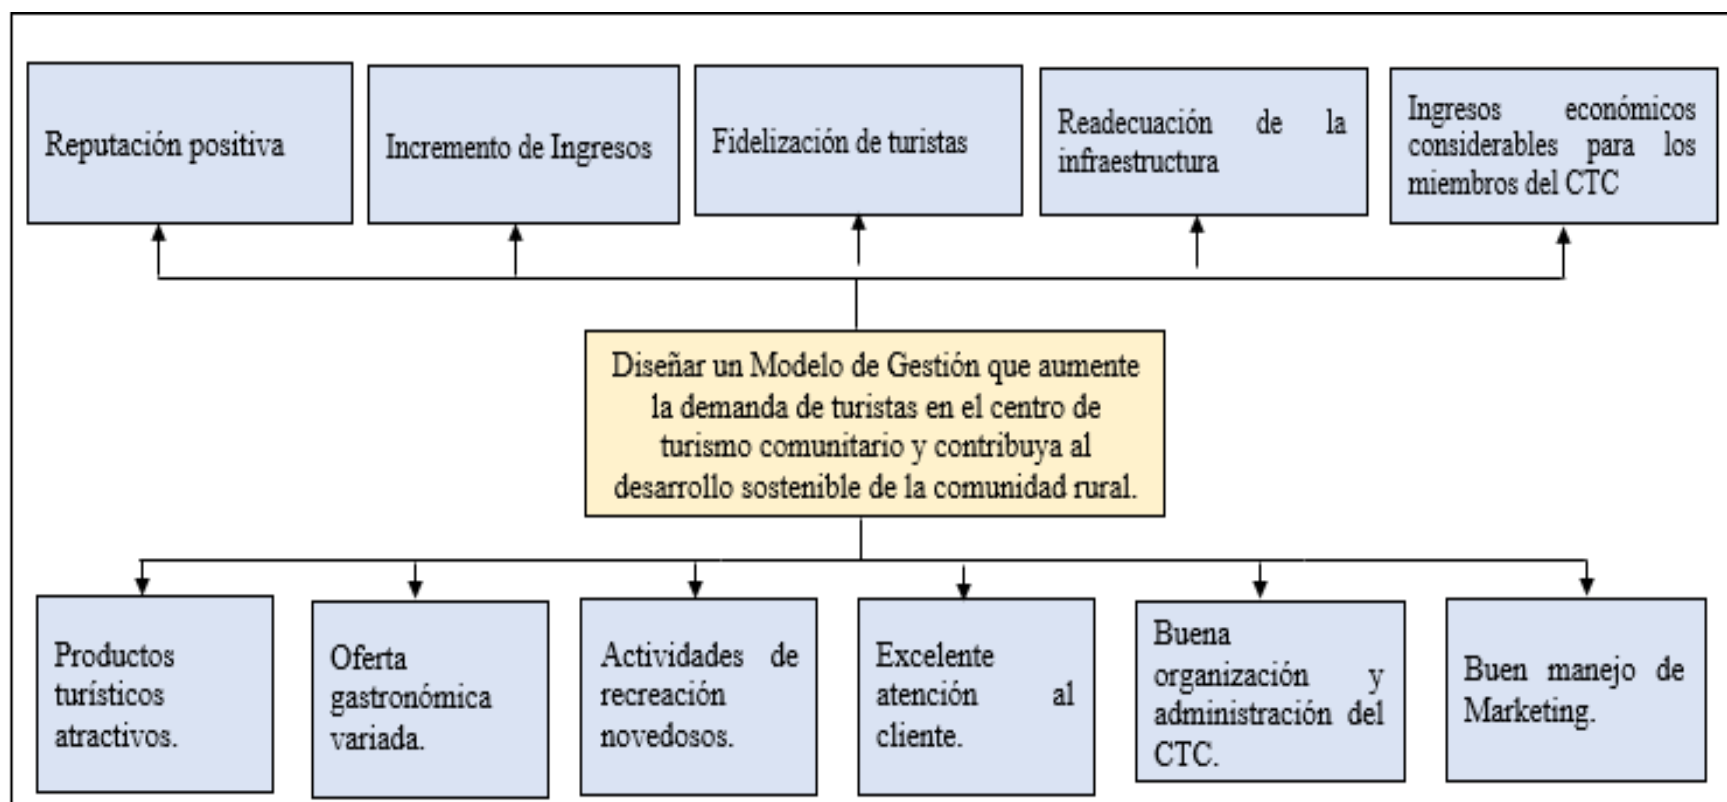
Reputación positiva

Incremento de Ingresos

Fidelización de turistas

Readecuación de la infraestructura

Ingresos económicos considerables para los miembros del CTC

Diseñar un Modelo de Gestión que aumente la demanda de turistas en el centro de turismo comunitario y contribuya al desarrollo sostenible de la comunidad rural.

Productos turísticos atractivos.

Oferta gastronómica variada.

Actividades de recreación novedosos.

Excelente atención al cliente.

Buena organización y administración del CTC.

Buen manejo de Marketing.